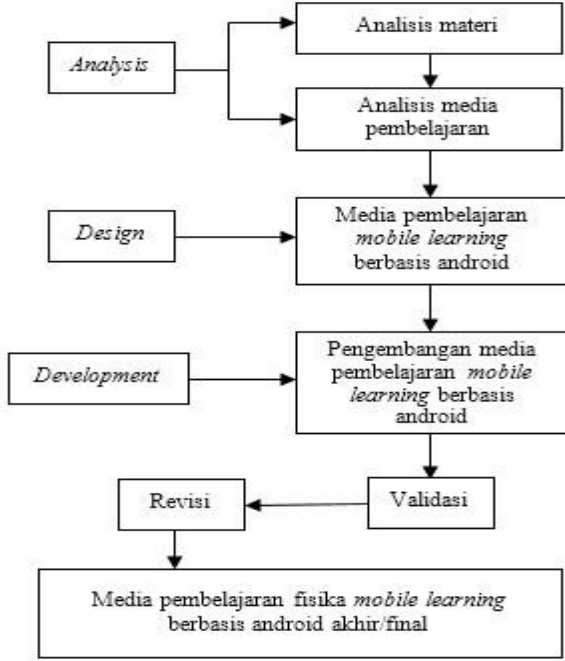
Analysis

Analisis materi

Analisis media pembelajaran

Design

Media pembelajaran *mobile learning* berbasis android

Development

Pengembangan media pembelajaran *mobile learning* berbasis android

Revisi

Validasi

Media pembelajaran fisika *mobile learning* berbasis android akhir/final